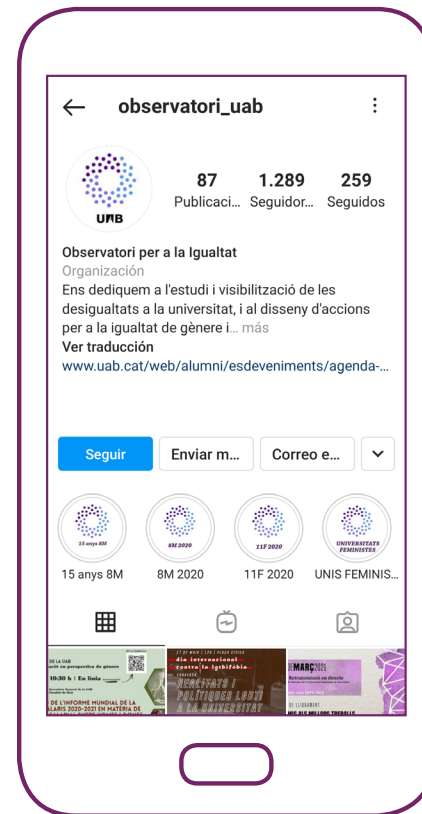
observatori_uab

UAB

87 Publicaci...
1.289 Seguidor...
259 Seguidos

Observatori per a la Igualtat
Organización
Ens dediquem a l'estudi i visibilització de les desigualtats a la universitat, i al disseny d'accions per a la igualtat de gènere i... más
Ver traducción
www.uab.cat/web/alumni/esdeveniments/agenda-...

Seguir
Enviar m...
Correo e...

15 anys 8M
8M 2020
11F 2020
UNIVERSITATS FEMINISTES

15 anys 8M
8M 2020
11F 2020
UNIS FEMINIS...

DE LA UAB
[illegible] en perspectiva de gènere
10:30 h | En línia
DE L'INFORME MUNDIAL DE LA
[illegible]LARIS 2020-2021 EN MATÈRIA DE

dia internacional contra la lgtbifòbia
DRETS I POLÍTIQUES LGBTI A LA UNIVERSITAT

MARÇ 2021
Retransmissió en directe
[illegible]